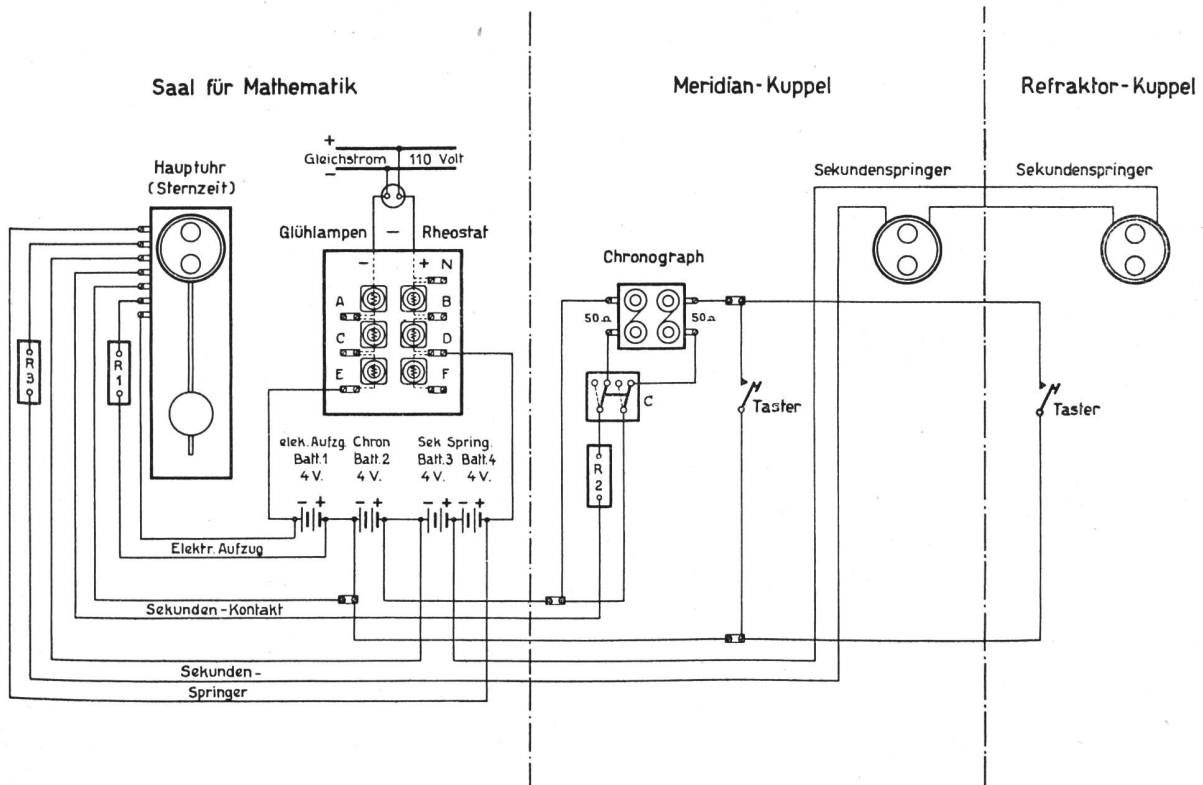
Saal für Mathematik

Meridian-Kuppel

Refraktor-Kuppel

+
Gleichstrom 110 Volt
−

Hauptuhr (Sternzeit)

Glühlampen − Rheostat

− + N

A B

C D

E F

R 3

R 1

elek. Aufzg. Batt. 1 4 V.

Chron Batt. 2 4 V.

Sek Spring. Batt. 3 Batt. 4 4 V. 4 V.

− + − + − + − +

Elektr. Aufzug

Sekunden-Kontakt

Sekunden-
Springer

Chronograph

50 Ω

50 Ω

C

R 2

Taster

Sekundenspringer

Sekundenspringer

Taster